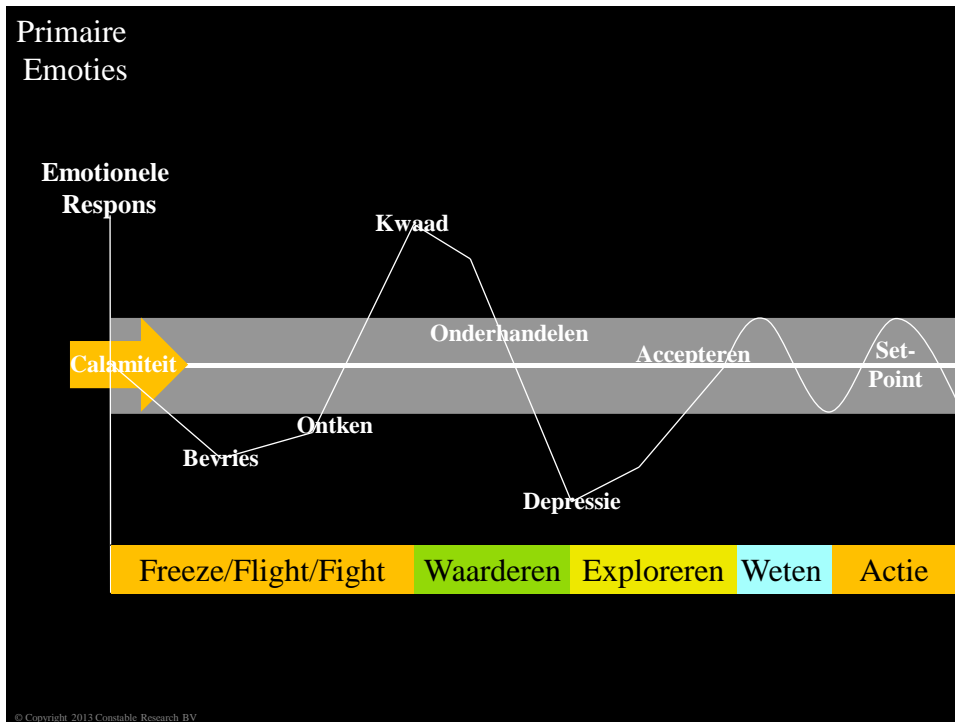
Primaire Emoties

Emotionele Respons

Kwaad

Onderhandelen

Calamiteit

Accepteren

Set-Point

Ontken

Bevries

Depressie

Freeze/Flight/Fight

Waarderen

Exploreren

Weten

Actie

© Copyright 2013 Constable Research BV